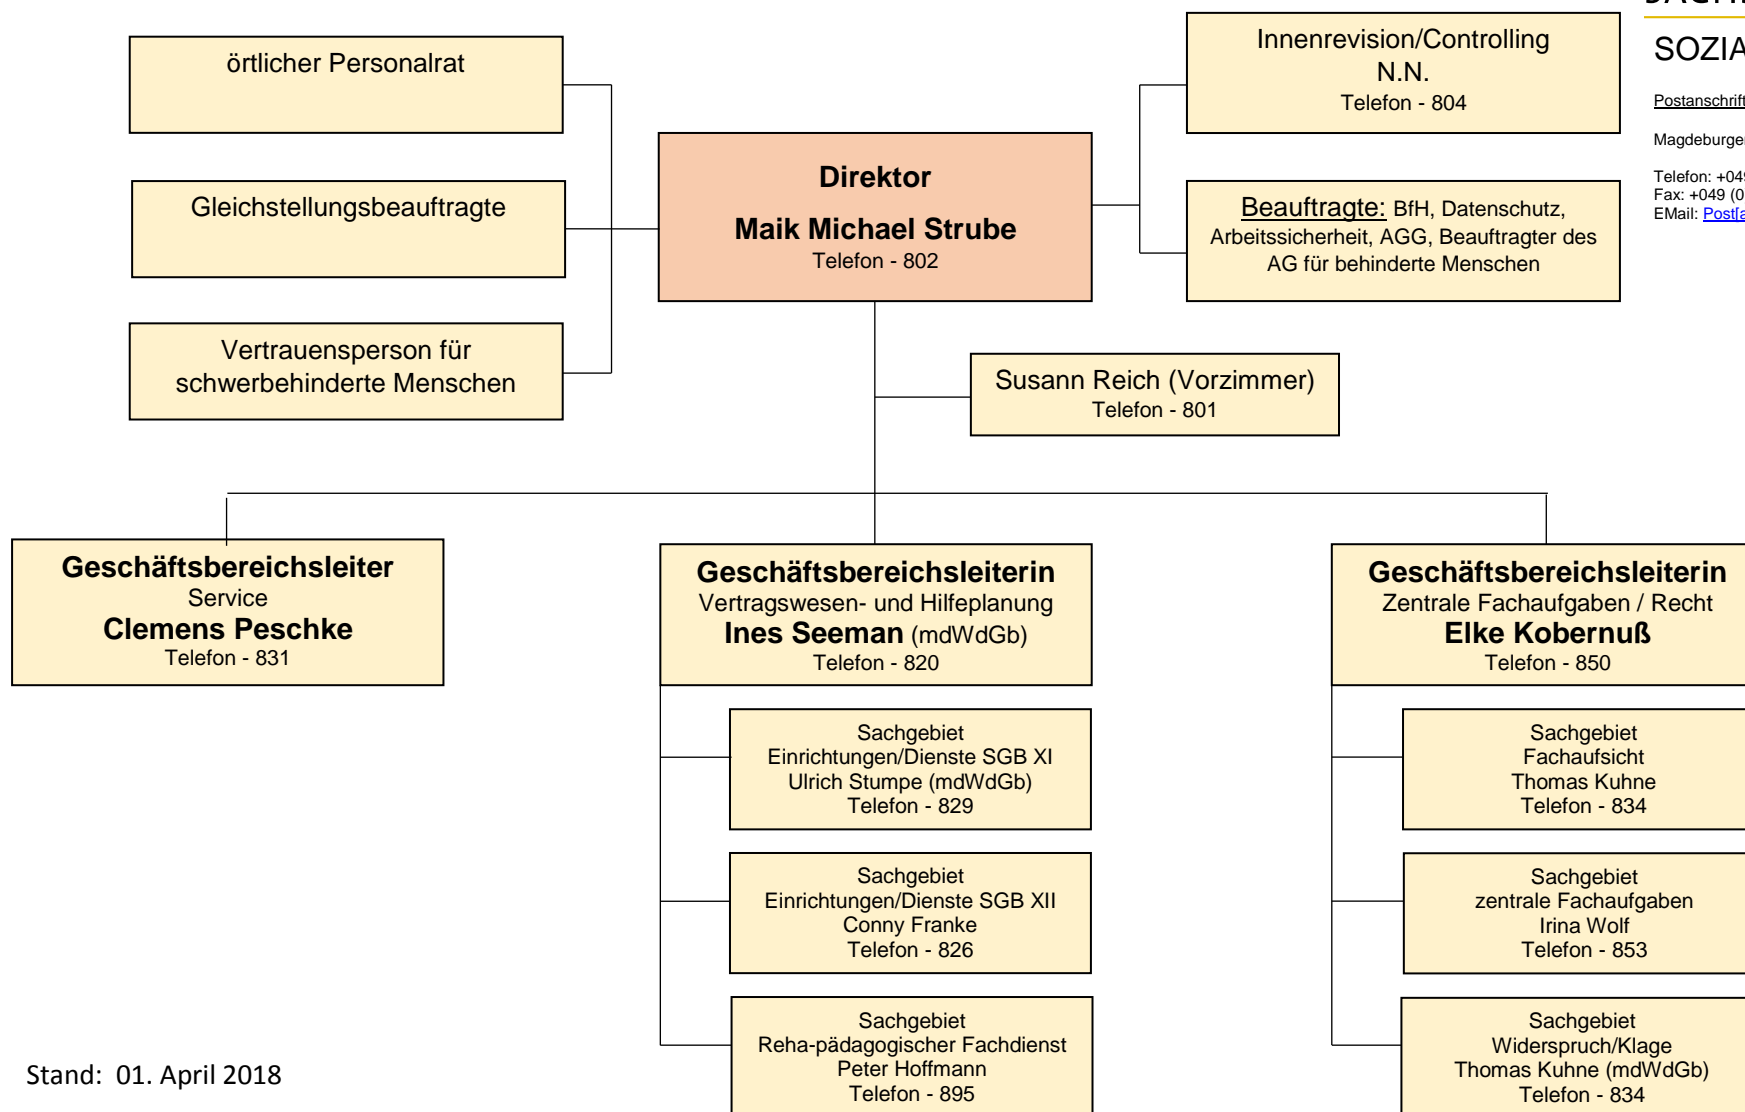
SOZIA

Postanschrift

Magdeburger

Telefon: +049
Fax: +049 (0
EMail: Post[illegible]

örtlicher Personalrat

Gleichstellungsbeauftragte

Vertrauensperson für schwerbehinderte Menschen

Direktor
Maik Michael Strube
Telefon - 802

Innenrevision/Controlling
N.N.
Telefon - 804

Beauftragte: BfH, Datenschutz, Arbeitssicherheit, AGG, Beauftragter des AG für behinderte Menschen

Susann Reich (Vorzimmer)
Telefon - 801

Geschäftsbereichsleiter
Service
Clemens Peschke
Telefon - 831

Geschäftsbereichsleiterin
Vertragswesen- und Hilfeplanung
Ines Seeman (mdWdGb)
Telefon - 820

Sachgebiet
Einrichtungen/Dienste SGB XI
Ulrich Stumpe (mdWdGb)
Telefon - 829

Sachgebiet
Einrichtungen/Dienste SGB XII
Conny Franke
Telefon - 826

Sachgebiet
Reha-pädagogischer Fachdienst
Peter Hoffmann
Telefon - 895

Geschäftsbereichsleiterin
Zentrale Fachaufgaben / Recht
Elke Kobernuß
Telefon - 850

Sachgebiet
Fachaufsicht
Thomas Kuhne
Telefon - 834

Sachgebiet
zentrale Fachaufgaben
Irina Wolf
Telefon - 853

Sachgebiet
Widerspruch/Klage
Thomas Kuhne (mdWdGb)
Telefon - 834

Stand: 01. April 2018